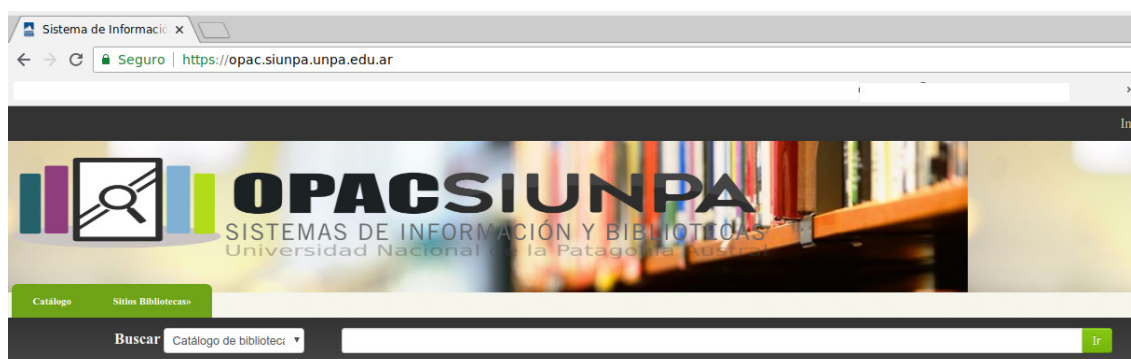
Sistema de Informació ×

Seguro | https://opac.siunpa.unpa.edu.ar

In

OPACSIUNPA
SISTEMAS DE INFORMACIÓN Y BIBLIOTECAS
Universidad Nacional de la Patagonia Austral

Catálogo Sitios Bibliotecas»

Buscar Catálogo de bibliotec Ir